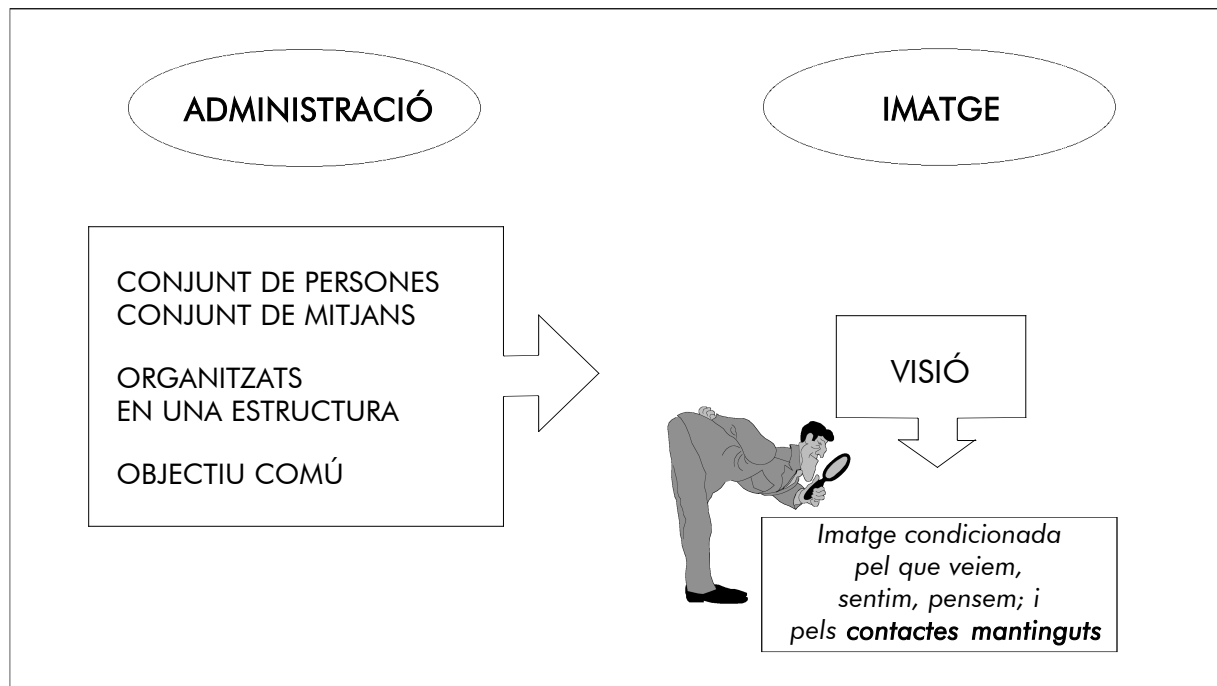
ADMINISTRACIÓ

IMATGE

CONJUNT DE PERSONES
CONJUNT DE MITJANS

ORGANITZATS
EN UNA ESTRUCTURA

OBJECTIU COMÚ

VISIÓ

*Imatge condicionada pel que veiem, sentim, pensem; i pels **contactes mantinguts***